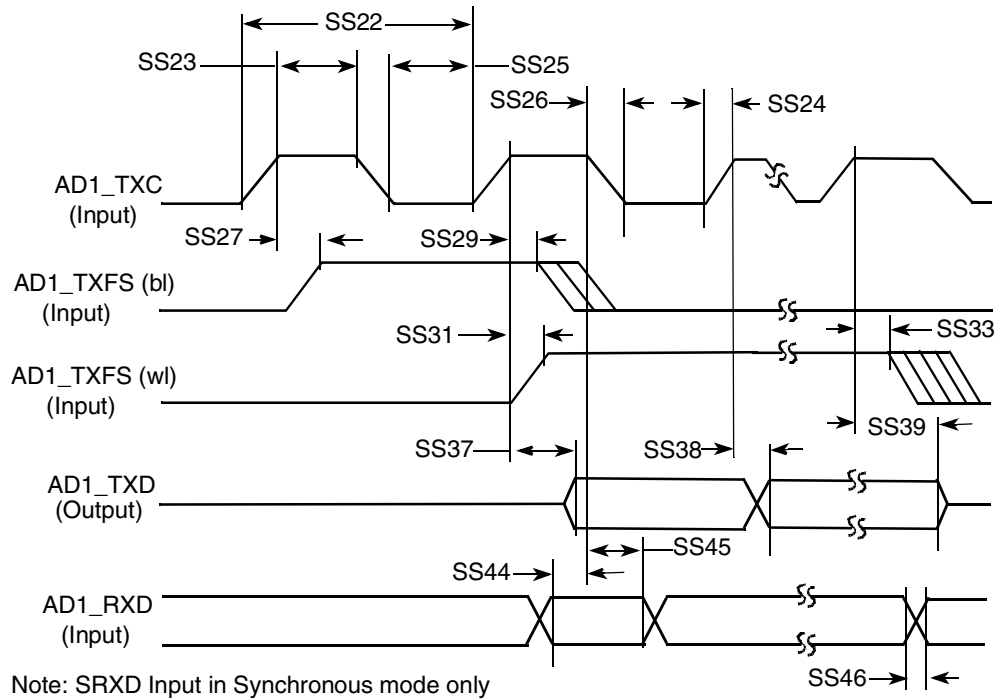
SS22
SS23
SS25
SS26
SS24
AD1_TXC
(Input)
SS27
SS29
AD1_TXFS (bl)
(Input)
SS31
SS33
AD1_TXFS (wl)
(Input)
SS37
SS38
SS39
AD1_TXD
(Output)
SS45
SS44
AD1_RXD
(Input)
SS46
Note: SRXD Input in Synchronous mode only